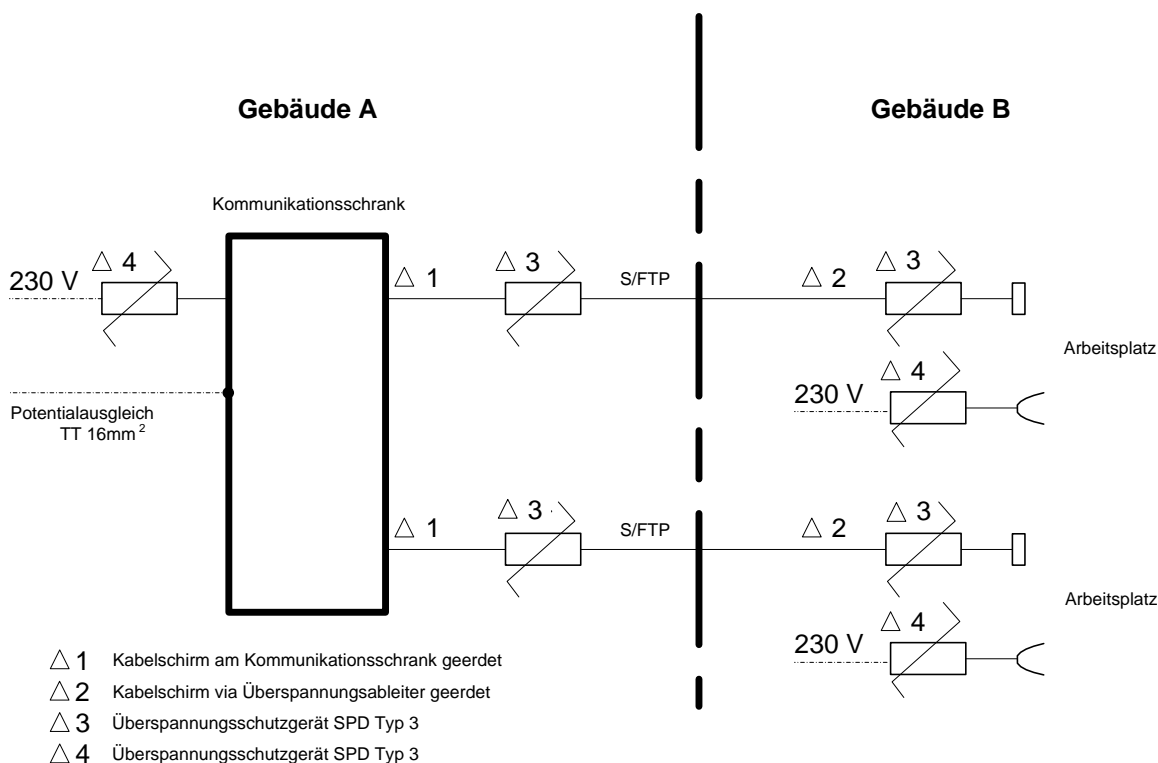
Gebäude A

Gebäude B

Kommunikationsschrank

230 V △ 4

△ 1

△ 3

S/FTP

△ 2

△ 3

Arbeitsplatz

230 V △ 4

Potentialausgleich TT 16mm$^2$

△ 1

△ 3

S/FTP

△ 2

△ 3

Arbeitsplatz

230 V △ 4

△ 1 Kabelschirm am Kommunikationsschrank geerdet

△ 2 Kabelschirm via Überspannungsableiter geerdet

△ 3 Überspannungsschutzgerät SPD Typ 3

△ 4 Überspannungsschutzgerät SPD Typ 3